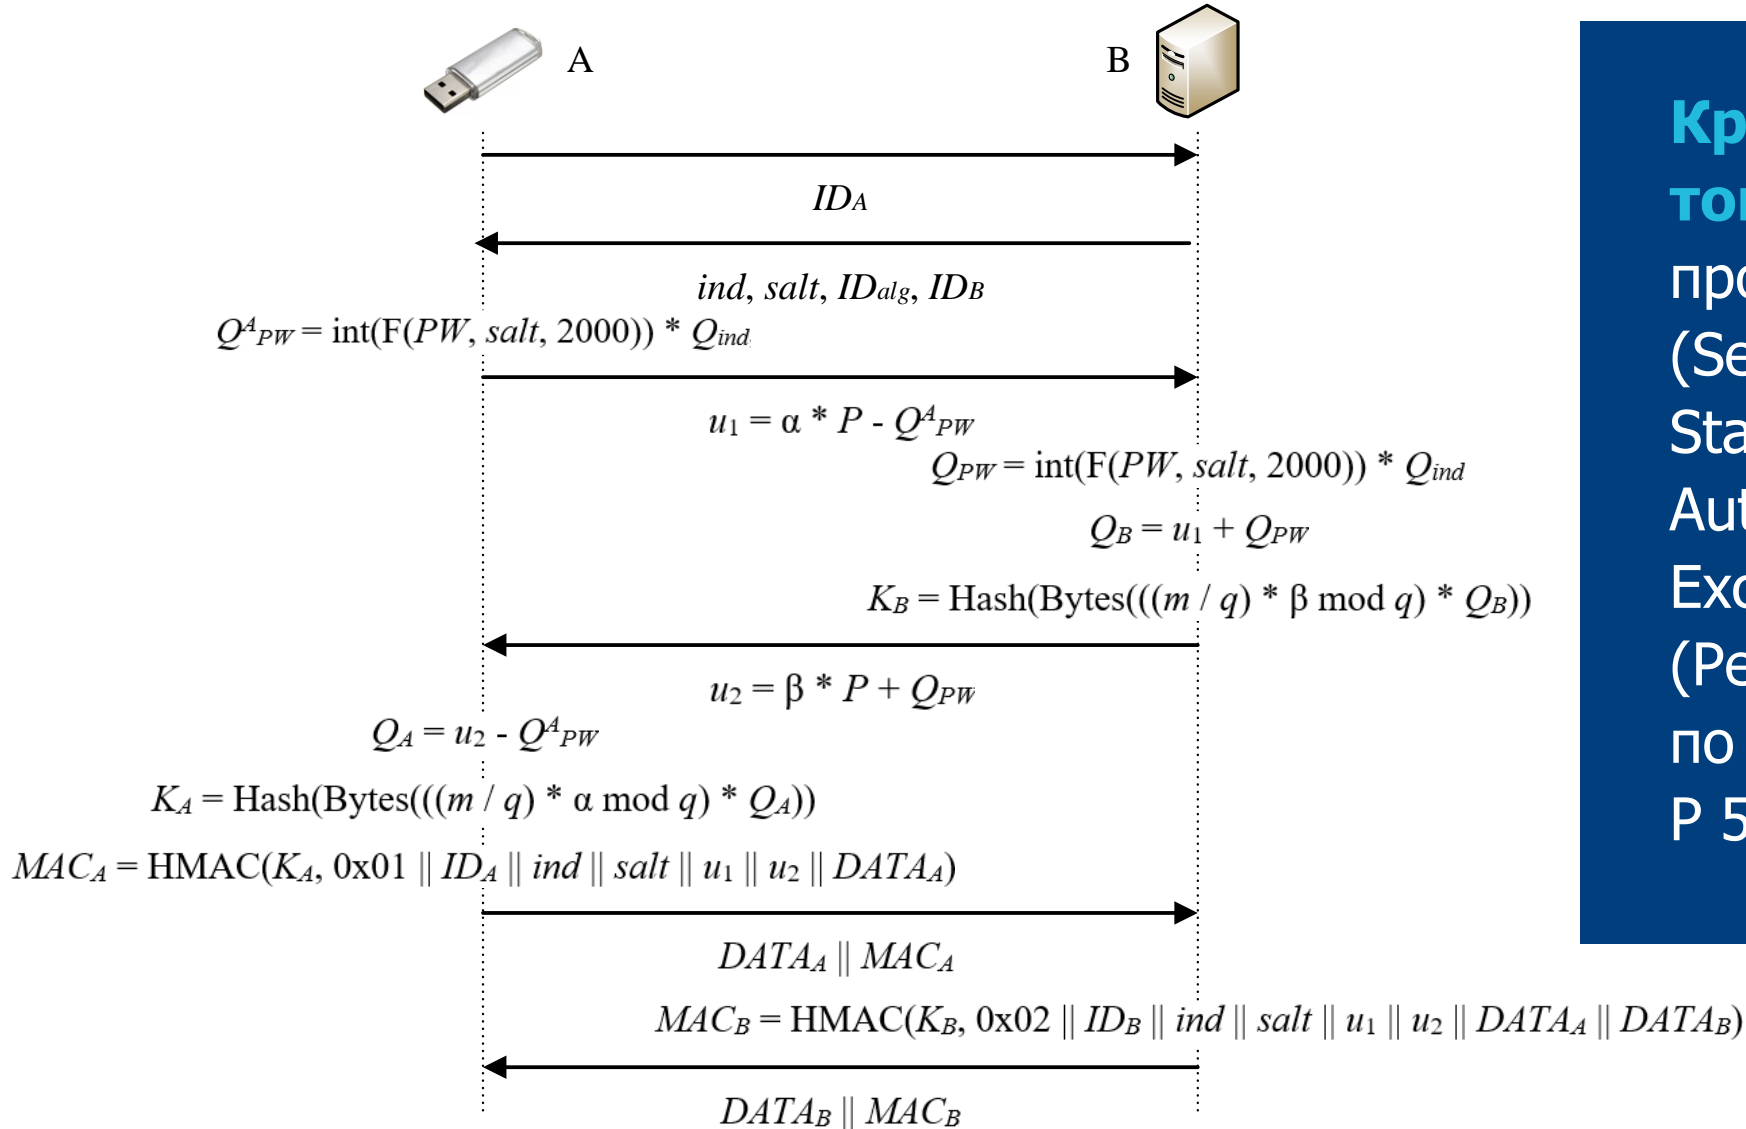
A

B

$ID_A$

$ind$, $salt$, $ID_{alg}$, $ID_B$

$Q^A_{PW}$ = int(F($PW$, $salt$, 2000)) * $Q_{ind}$

$u_1 = \alpha * P - Q^A_{PW}$

$Q_{PW}$ = int(F($PW$, $salt$, 2000)) * $Q_{ind}$

$Q_B = u_1 + Q_{PW}$

$K_B$ = Hash(Bytes((($m$ / $q$) * β mod $q$) * $Q_B$))

$u_2 = \beta * P + Q_{PW}$

$Q_A = u_2 - Q^A_{PW}$

$K_A$ = Hash(Bytes((($m$ / $q$) * α mod $q$) * $Q_A$))

$MAC_A$ = HMAC($K_A$, 0x01 || $ID_A$ || $ind$ || $salt$ || $u_1$ || $u_2$ || $DATA_A$)

$DATA_A$ || $MAC_A$

$MAC_B$ = HMAC($K_B$, 0x02 || $ID_B$ || $ind$ || $salt$ || $u_1$ || $u_2$ || $DATA_A$ || $DATA_B$)

$DATA_B$ || $MAC_B$

Кр
то
про
(Se
Sta
Aut
Exc
(Pe
по
Р 5